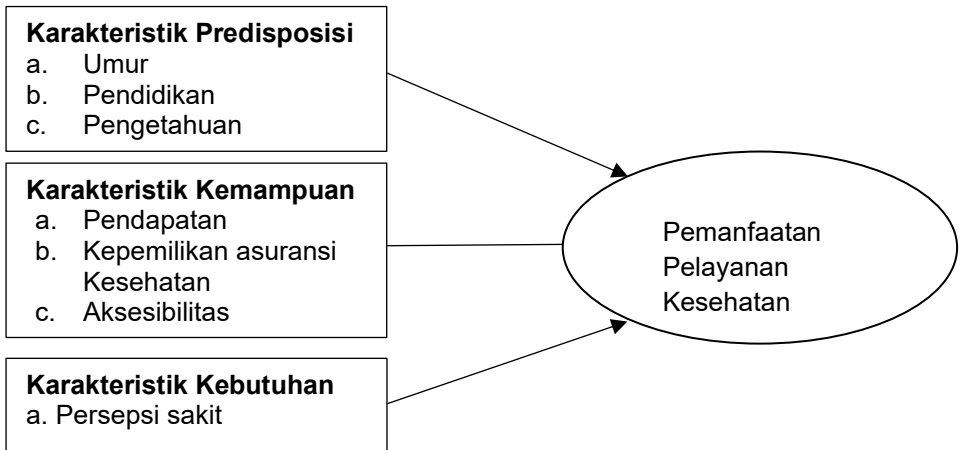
**Karakteristik Predisposisi**
a. Umur
b. Pendidikan
c. Pengetahuan

**Karakteristik Kemampuan**
a. Pendapatan
b. Kepemilikan asuransi Kesehatan
c. Aksesibilitas

**Karakteristik Kebutuhan**
a. Persepsi sakit

Pemanfaatan Pelayanan Kesehatan